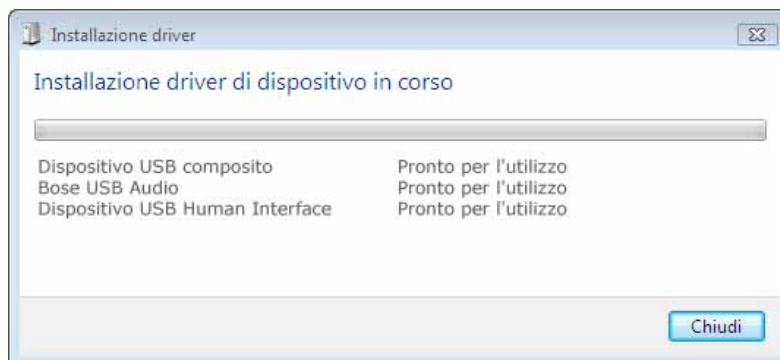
Installazione driver

Installazione driver di dispositivo in corso

| | |
|---|---|
| Dispositivo USB composito | Pronto per l'utilizzo |
| Bose USB Audio | Pronto per l'utilizzo |
| Dispositivo USB Human Interface | Pronto per l'utilizzo |

Chiudi